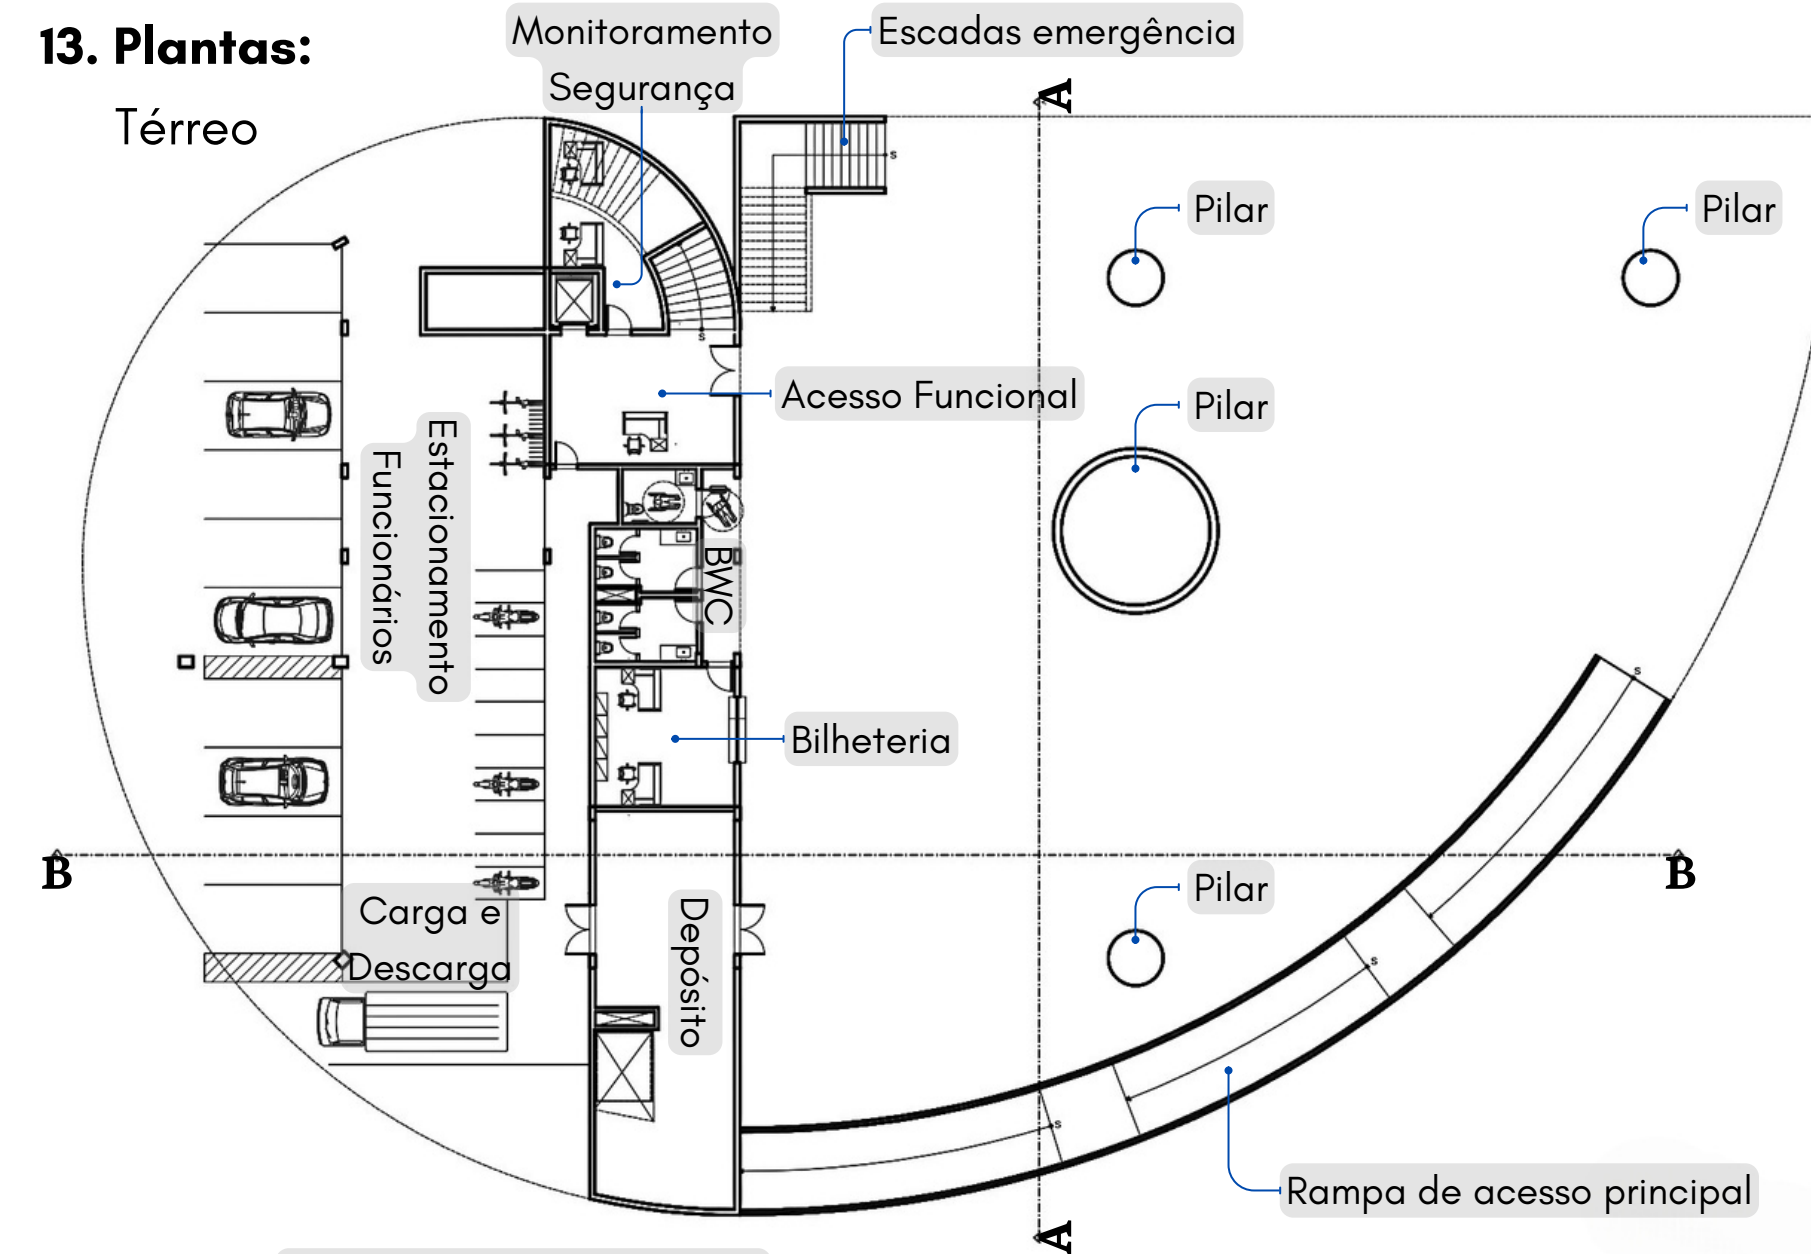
13. Plantas:

Térreo

Monitoramento Segurança

Escadas emergência

A

Pilar

Pilar

Acesso Funcional

Pilar

Estacionamento Funcionários

BWC

Bilheteria

B

B

Pilar

Carga e Descarga

Depósito

Rampa de acesso principal

A